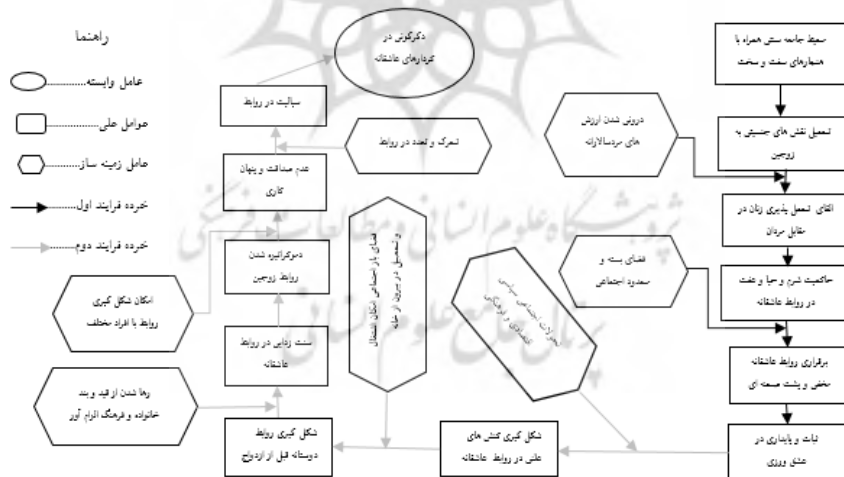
راهنما

عامل وابسته.............

عوامل علی.............

عامل زمینه ساز..........

خرده فرایند اول.........

خرده فرایند دوم.........

دگرگونی در کردارهای عاشقانه

سیالیت در روابط

تحرک و تعدد در روابط

عدم صداقت و پنهان کاری

دموکراتیزه شدن روابط زوجین

سنت زدایی در روابط عاشقانه

امکان شکل گیری روابط با افراد مختلف

رها شدن از قید و بند خانواده و فرهنگ الزام آور

شکل گیری روابط دوستانه قبل از ازدواج

فضای بازجنسی امکان اشتغال و تحصیل در بیرون از خانه

تحولات اجتماعی سیاسی اقتصادی و تکنولوژیکی

شکل گیری کنش های علنی در روابط عاشقانه

درونی شدن ارزش های مردسالارانه

فضای بسته و محدود اجتماعی

سیطره جامعه سنتی همراه با هنجارهای سفت و سخت

تحمیل نقش های جنسیتی به زوجین

القای تحمل پذیری زنان در مقابل مردان

حاکمیت شرم و حیا و عفت در روابط عاشقانه

برقراری روابط عاشقانه مخفی و پشت صحنه ای

ثبات و پایداری در عشق ورزی